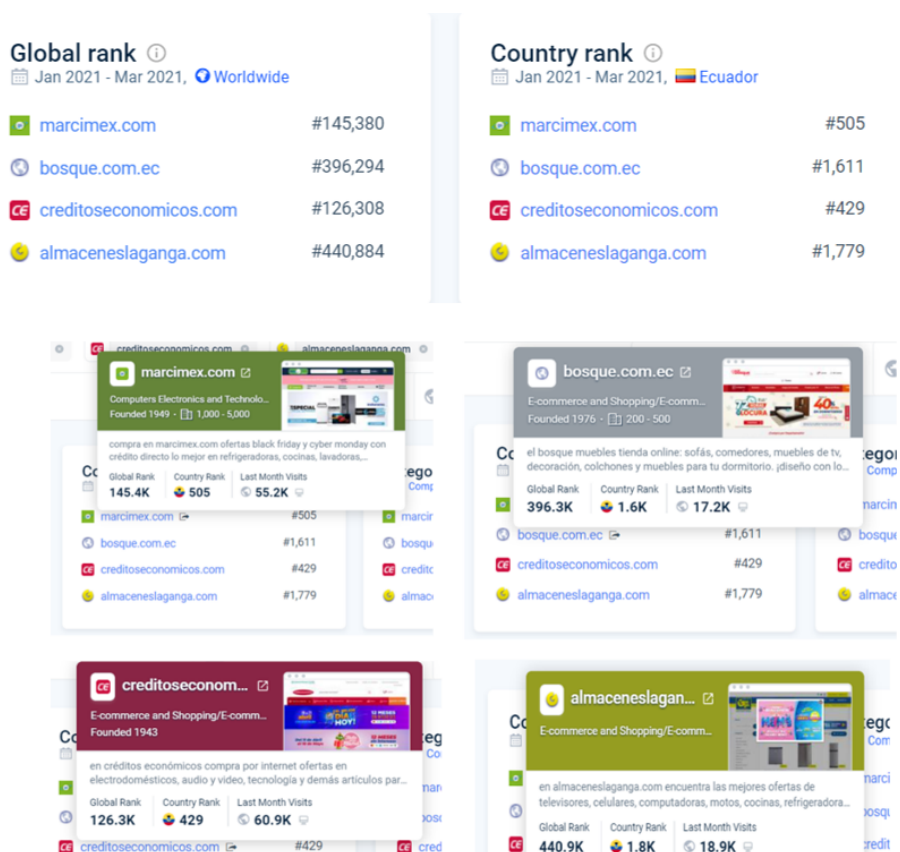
Global rank
Jan 2021 - Mar 2021, Worldwide

marcimex.com #145,380
bosque.com.ec #396,294
creditoseconomicos.com #126,308
almaceneslaganga.com #440,884

Country rank
Jan 2021 - Mar 2021, Ecuador

marcimex.com #505
bosque.com.ec #1,611
creditoseconomicos.com #429
almaceneslaganga.com #1,779

creditoseconomicos.com almaceneslaganga.com

marcimex.com
Computers Electronics and Technolo...
Founded 1949 · 1,000 - 5,000
compra en marcimex.com ofertas black friday y cyber monday con crédito directo lo mejor en refrigeradoras, cocinas, lavadoras,...
Global Rank 145.4K
Country Rank 505
Last Month Visits 55.2K

Co
marcimex.com #505
bosque.com.ec #1,611
creditoseconomicos.com #429
almaceneslaganga.com #1,779
tego
Comp
marcir
bosque
credito
almace

bosque.com.ec
E-commerce and Shopping/E-comm...
Founded 1976 · 200 - 500
el bosque muebles tienda online: sofás, comedores, muebles de tv, decoración, colchones y muebles para tu dormitorio. ¡diseño con lo...
Global Rank 396.3K
Country Rank 1.6K
Last Month Visits 17.2K

Co
bosque.com.ec #1,611
creditoseconomicos.com #429
almaceneslaganga.com #1,779
tego
Comp
marcin
bosqu
credito
almace

creditoseconom...
E-commerce and Shopping/E-comm...
Founded 1943
en créditos económicos compra por internet ofertas en electrodomésticos, audio y video, tecnología y demás artículos par...
Global Rank 126.3K
Country Rank 429
Last Month Visits 60.9K
Co
creditoseconomicos.com #429
tego
Com
cred

almaceneslagan...
E-commerce and Shopping/E-comm...
en almaceneslaganga.com encuentra las mejores ofertas de televisores, celulares, computadoras, motos, cocinas, refrigeradora...
Global Rank 440.9K
Country Rank 1.8K
Last Month Visits 18.9K
Co
tego
Com
marci
bosq
credit